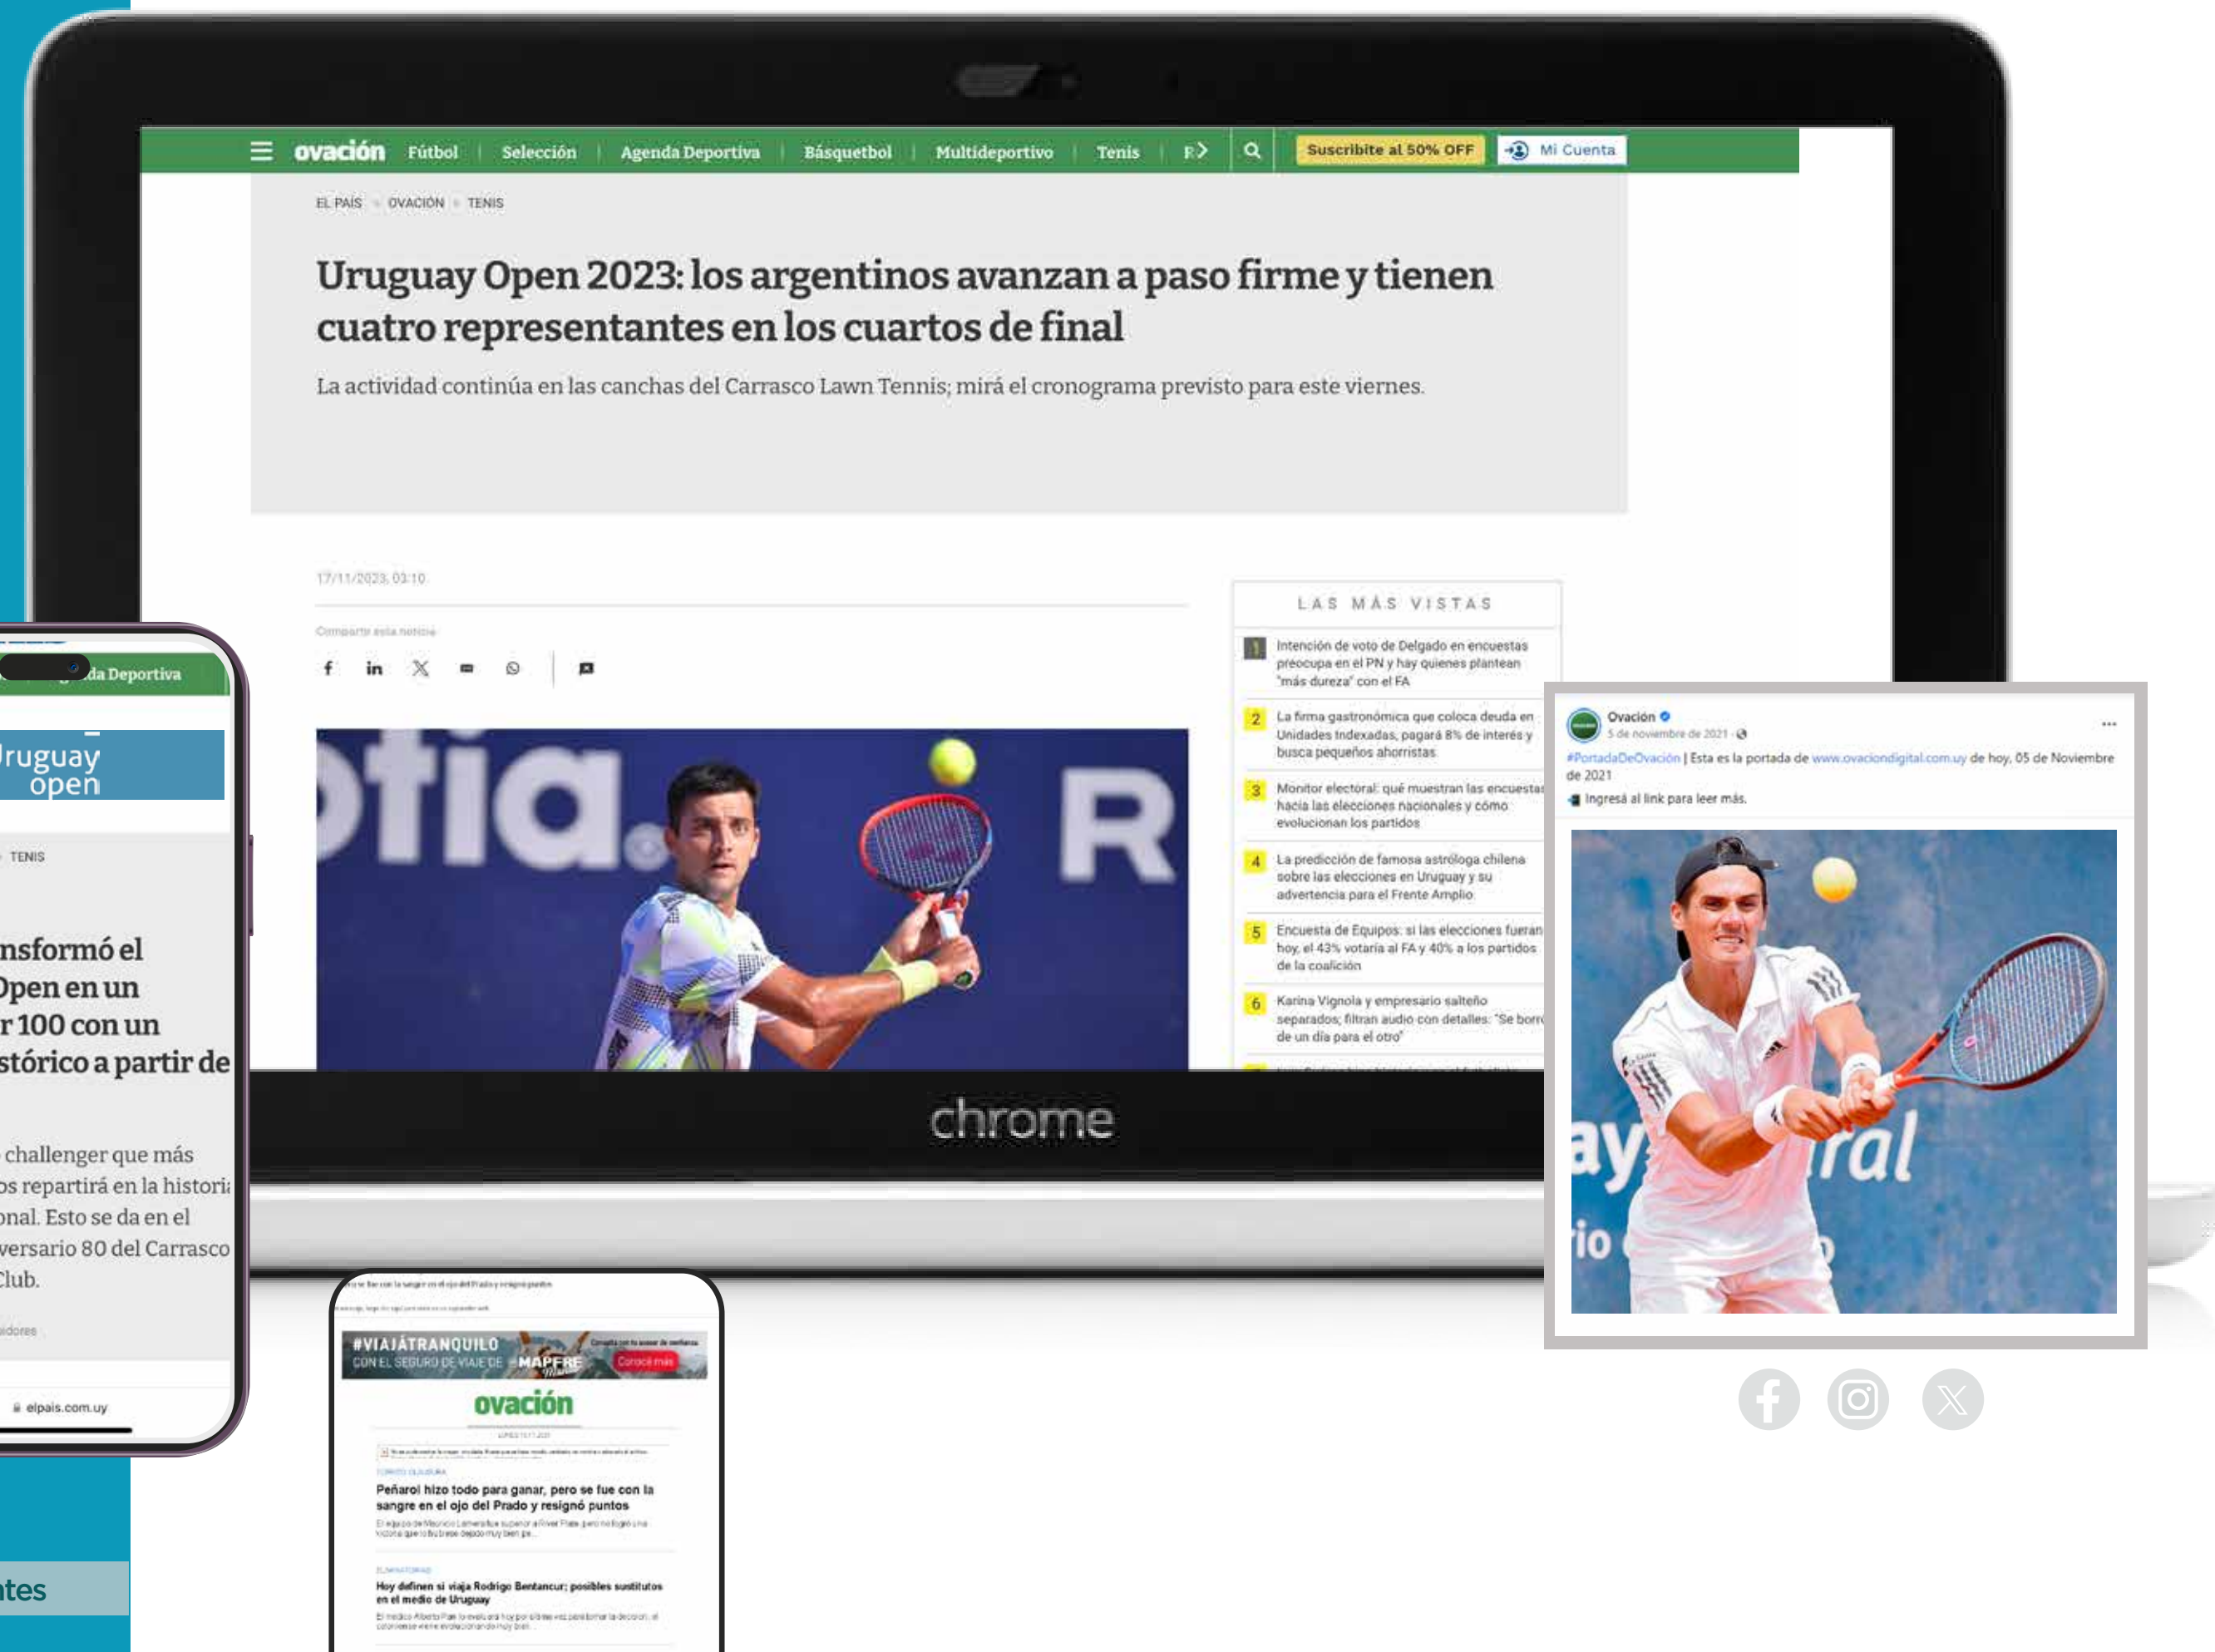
ovación Fútbol | Selección | Agenda Deportiva | Básquetbol | Multideportivo | Tenis | F

Suscribite al 50% OFF

Mi Cuenta

EL PAÍS OVACIÓN TENIS

Uruguay Open 2023: los argentinos avanzan a paso firme y tienen cuatro representantes en los cuartos de final

La actividad continúa en las canchas del Carrasco Lawn Tennis; mirá el cronograma previsto para este viernes.

17/11/2023, 03:10

Compartir esta noticia

LAS MÁS VISTAS

1 Intención de voto de Delgado en encuestas preocupa en el PN y hay quienes plantean "más dureza" con el FA

2 La firma gastronómica que coloca deuda en Unidades Indexadas, pagará 8% de interés y busca pequeños ahorristas

3 Monitor electoral: qué muestran las encuestas hacia las elecciones nacionales y cómo evolucionan los partidos

4 La predicción de famosa astróloga chilena sobre las elecciones en Uruguay y su advertencia para el Frente Amplio

5 Encuesta de Equipos: si las elecciones fueran hoy, el 43% votaría al FA y 40% a los partidos de la coalición

6 Karina Vignola y empresario salteño separados; filtran audio con detalles: "Se borr de un día para el otro"

chrome

Ovación
5 de noviembre de 2021
#PortadaDeOvación | Esta es la portada de www.ovaciondigital.com.uy de hoy, 05 de Noviembre de 2021
Ingresá al link para leer más.

da Deportiva

ruguay open

TENIS

nsformó el
Open en un
r 100 con un
stórico a partir de

challenger que más
os repartirá en la historia
onal. Esto se da en el
versario 80 del Carrasco
Club.

elpais.com.uy

#VIAJÁTRANQUILO
CON EL SEGURO DE VIAJE DE MAPFRE

ovación

Peñarol hizo todo para ganar, pero se fue con la sangre en el ojo del Prado y resignó puntos

Hoy definen si viaja Rodrigo Bentancur; posibles sustitutos en el medio de Uruguay

ntes